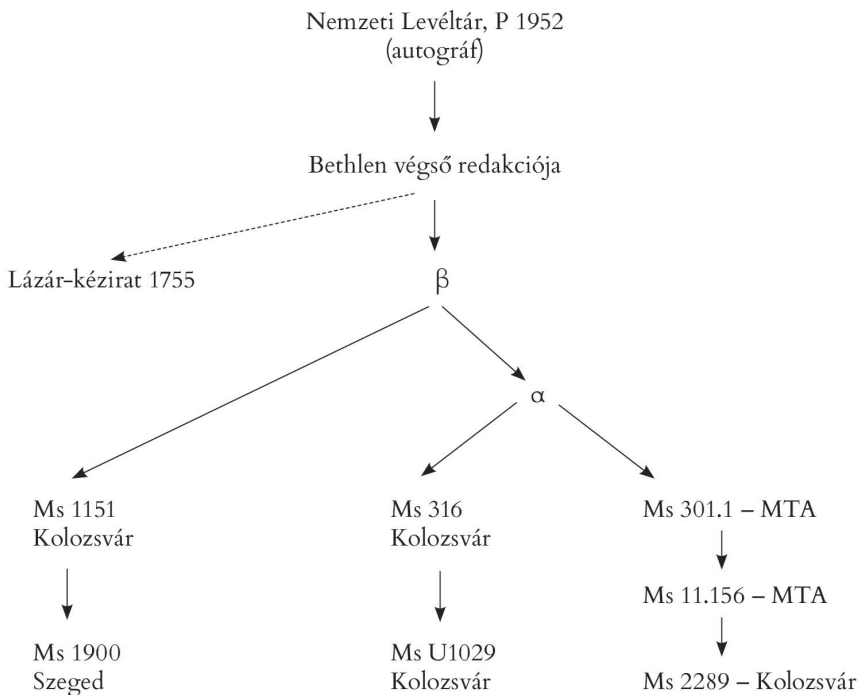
Nemzeti Levéltár, P 1952
(autográf)

Bethlen végső redakciója

Lázár-kézirat 1755

$\beta$

$\alpha$

Ms 1151
Kolozsvár

Ms 316
Kolozsvár

Ms 301.1 – MTA

Ms 11.156 – MTA

Ms 1900
Szeged

Ms U1029
Kolozsvár

Ms 2289 – Kolozsvár